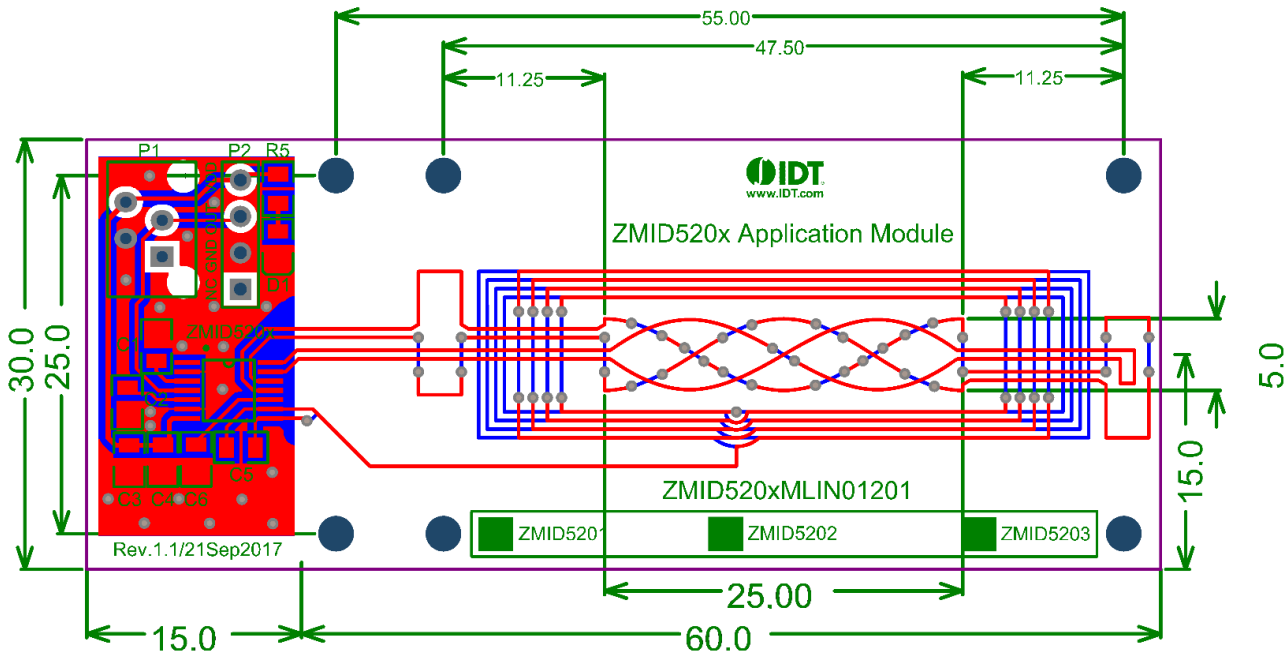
55.00
47.50
11.25
11.25
IDT
www.IDT.com
ZMID520x Application Module
P1
P2
R5
D1
ZMID520
C1
C3
C4
C6
C5
30.0
25.0
5.0
15.0
ZMID520xMLIN01201
ZMID5201
ZMID5202
ZMID5203
Rev.1.1/21Sep2017
25.00
15.0
60.0